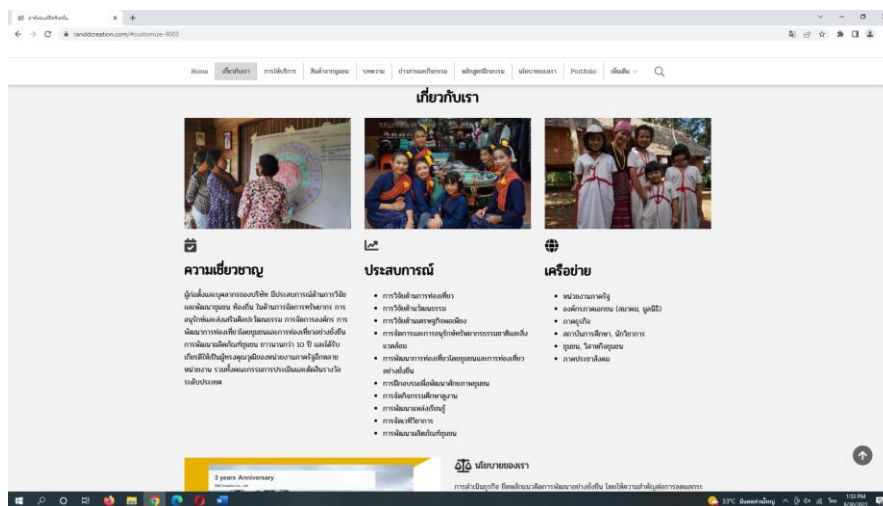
randdcreation.com/#customize-9003

Home เกี่ยวกับเรา การบริการ สินค้าชุมชน บทความ ปานกลางหมวด หลักสูตรฝึกอบรม นโยบายของเรา Portfolio เพิ่มเติม

เกี่ยวกับเรา

ความเชี่ยวชาญ

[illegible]

ประสบการณ์

- การวิจัยด้านการท่องเที่ยว
- การวิจัยด้านวัฒนธรรม
- การวิจัยด้านเศรษฐกิจพอเพียง
- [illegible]
- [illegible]
- การฝึกอบรมเพื่อพัฒนาศักยภาพชุมชน
- การจัดกิจกรรมศึกษาดูงาน
- การพัฒนาแหล่งเรียนรู้
- การจัดเวทีวิชาการ
- การพัฒนาผลิตภัณฑ์ชุมชน

เครือข่าย

- หน่วยงานภาครัฐ
- องค์กรภาคเอกชน (สมาคม, มูลนิธิ)
- ภาคธุรกิจ
- สถาบันการศึกษา, นักวิชาการ
- ชุมชน, วิสาหกิจชุมชน
- ภาคประชาสังคม

3 years Anniversary

นโยบายของเรา

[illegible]

33°C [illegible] 1:53 PM